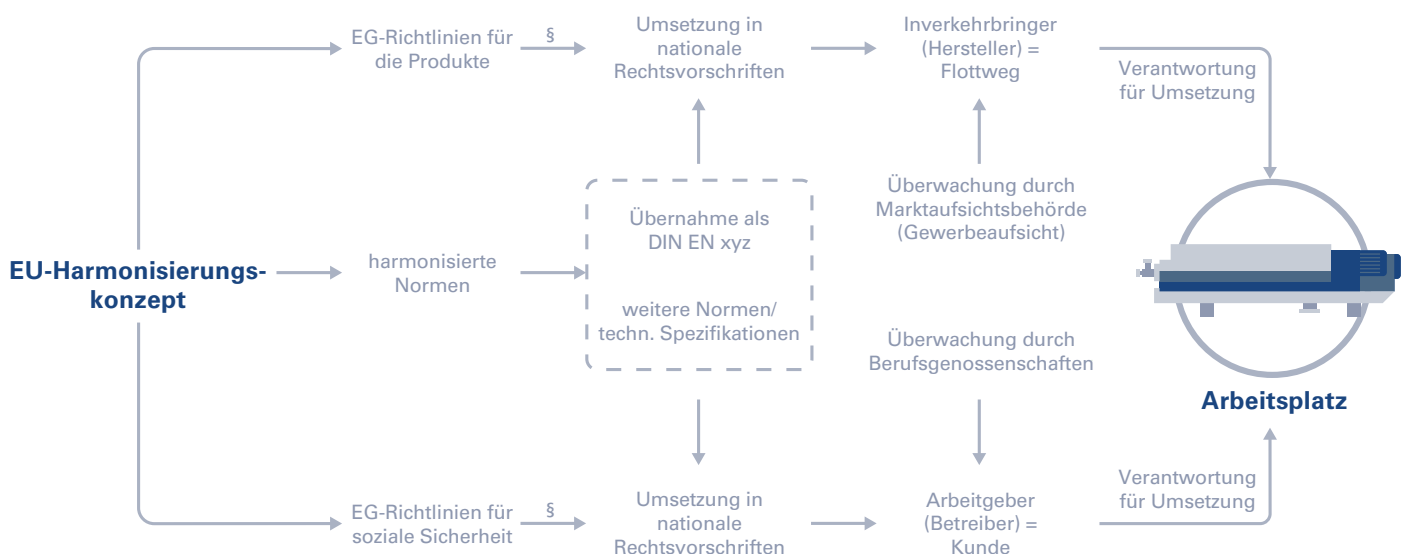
EU-Harmonisierungskonzept

EG-Richtlinien für die Produkte

§

Umsetzung in nationale Rechtsvorschriften

Inverkehrbringer (Hersteller) = Flottweg

Verantwortung für Umsetzung

harmonisierte Normen

Übernahme als DIN EN xyz

weitere Normen/ techn. Spezifikationen

Überwachung durch Marktaufsichtsbehörde (Gewerbeaufsicht)

Überwachung durch Berufsgenossenschaften

Arbeitsplatz

EG-Richtlinien für soziale Sicherheit

§

Umsetzung in nationale Rechtsvorschriften

Arbeitgeber (Betreiber) = Kunde

Verantwortung für Umsetzung